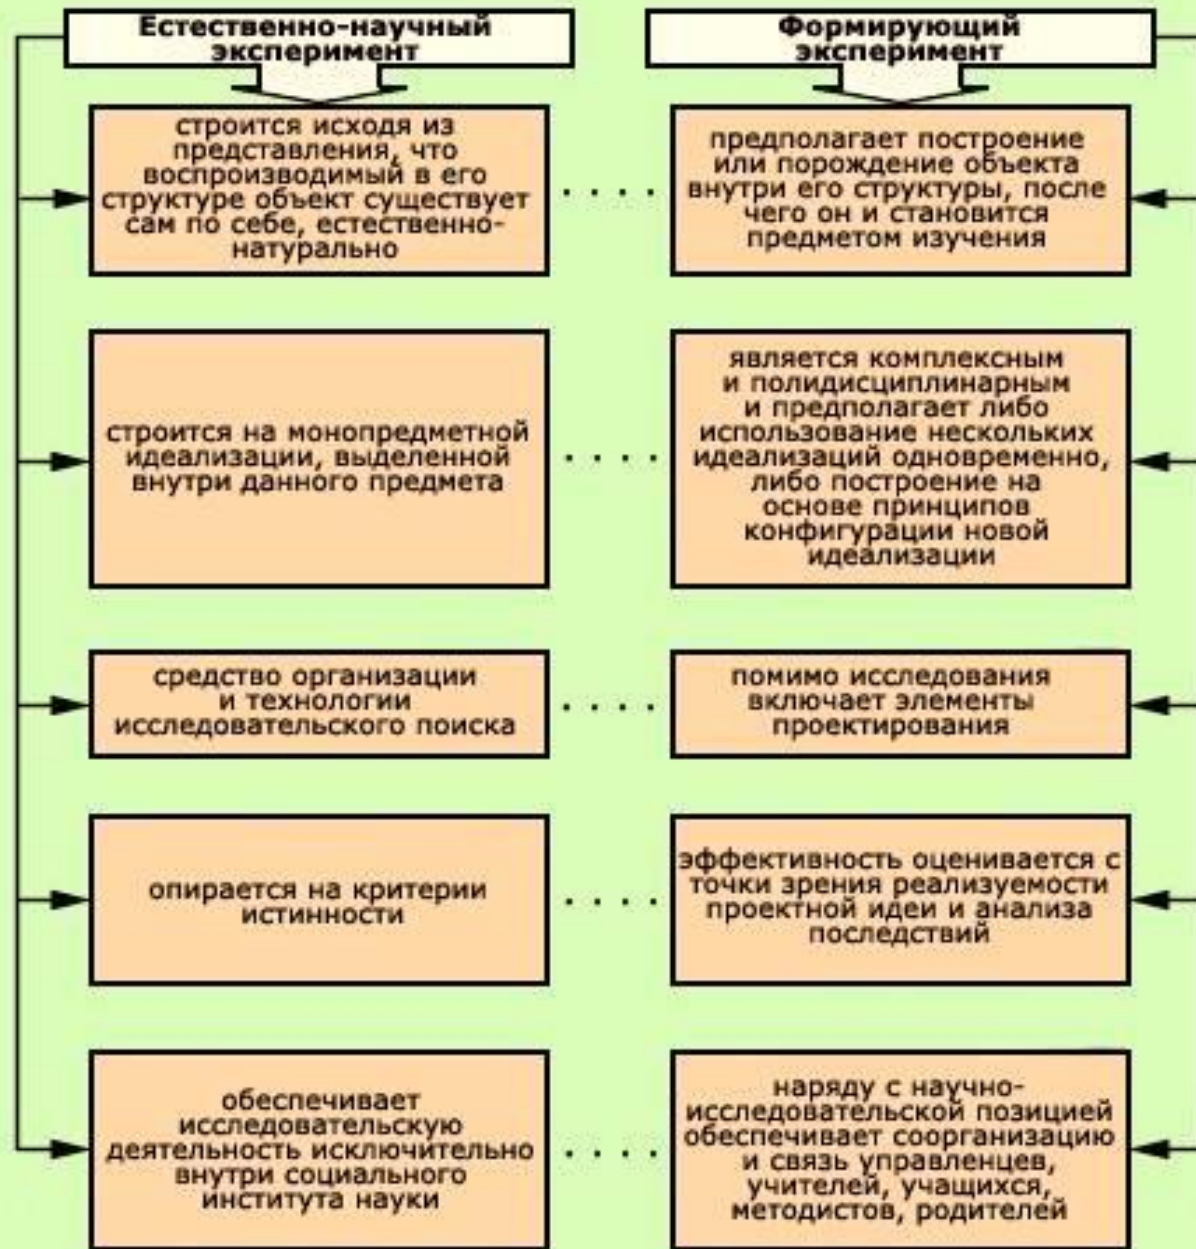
Естественно-научный эксперимент

Формирующий эксперимент

строится исходя из представления, что воспроизводимый в его структуре объект существует сам по себе, естественно-натурально

предполагает построение или порождение объекта внутри его структуры, после чего он и становится предметом изучения

строится на монопредметной идеализации, выделенной внутри данного предмета

является комплексным и полидисциплинарным и предполагает либо использование нескольких идеализаций одновременно, либо построение на основе принципов конфигурации новой идеализации

средство организации и технологии исследовательского поиска

помимо исследования включает элементы проектирования

опирается на критерии истинности

эффективность оценивается с точки зрения реализуемости проектной идеи и анализа последствий

обеспечивает исследовательскую деятельность исключительно внутри социального института науки

наряду с научно-исследовательской позицией обеспечивает соорганизацию и связь управленцев, учителей, учащихся, методистов, родителей